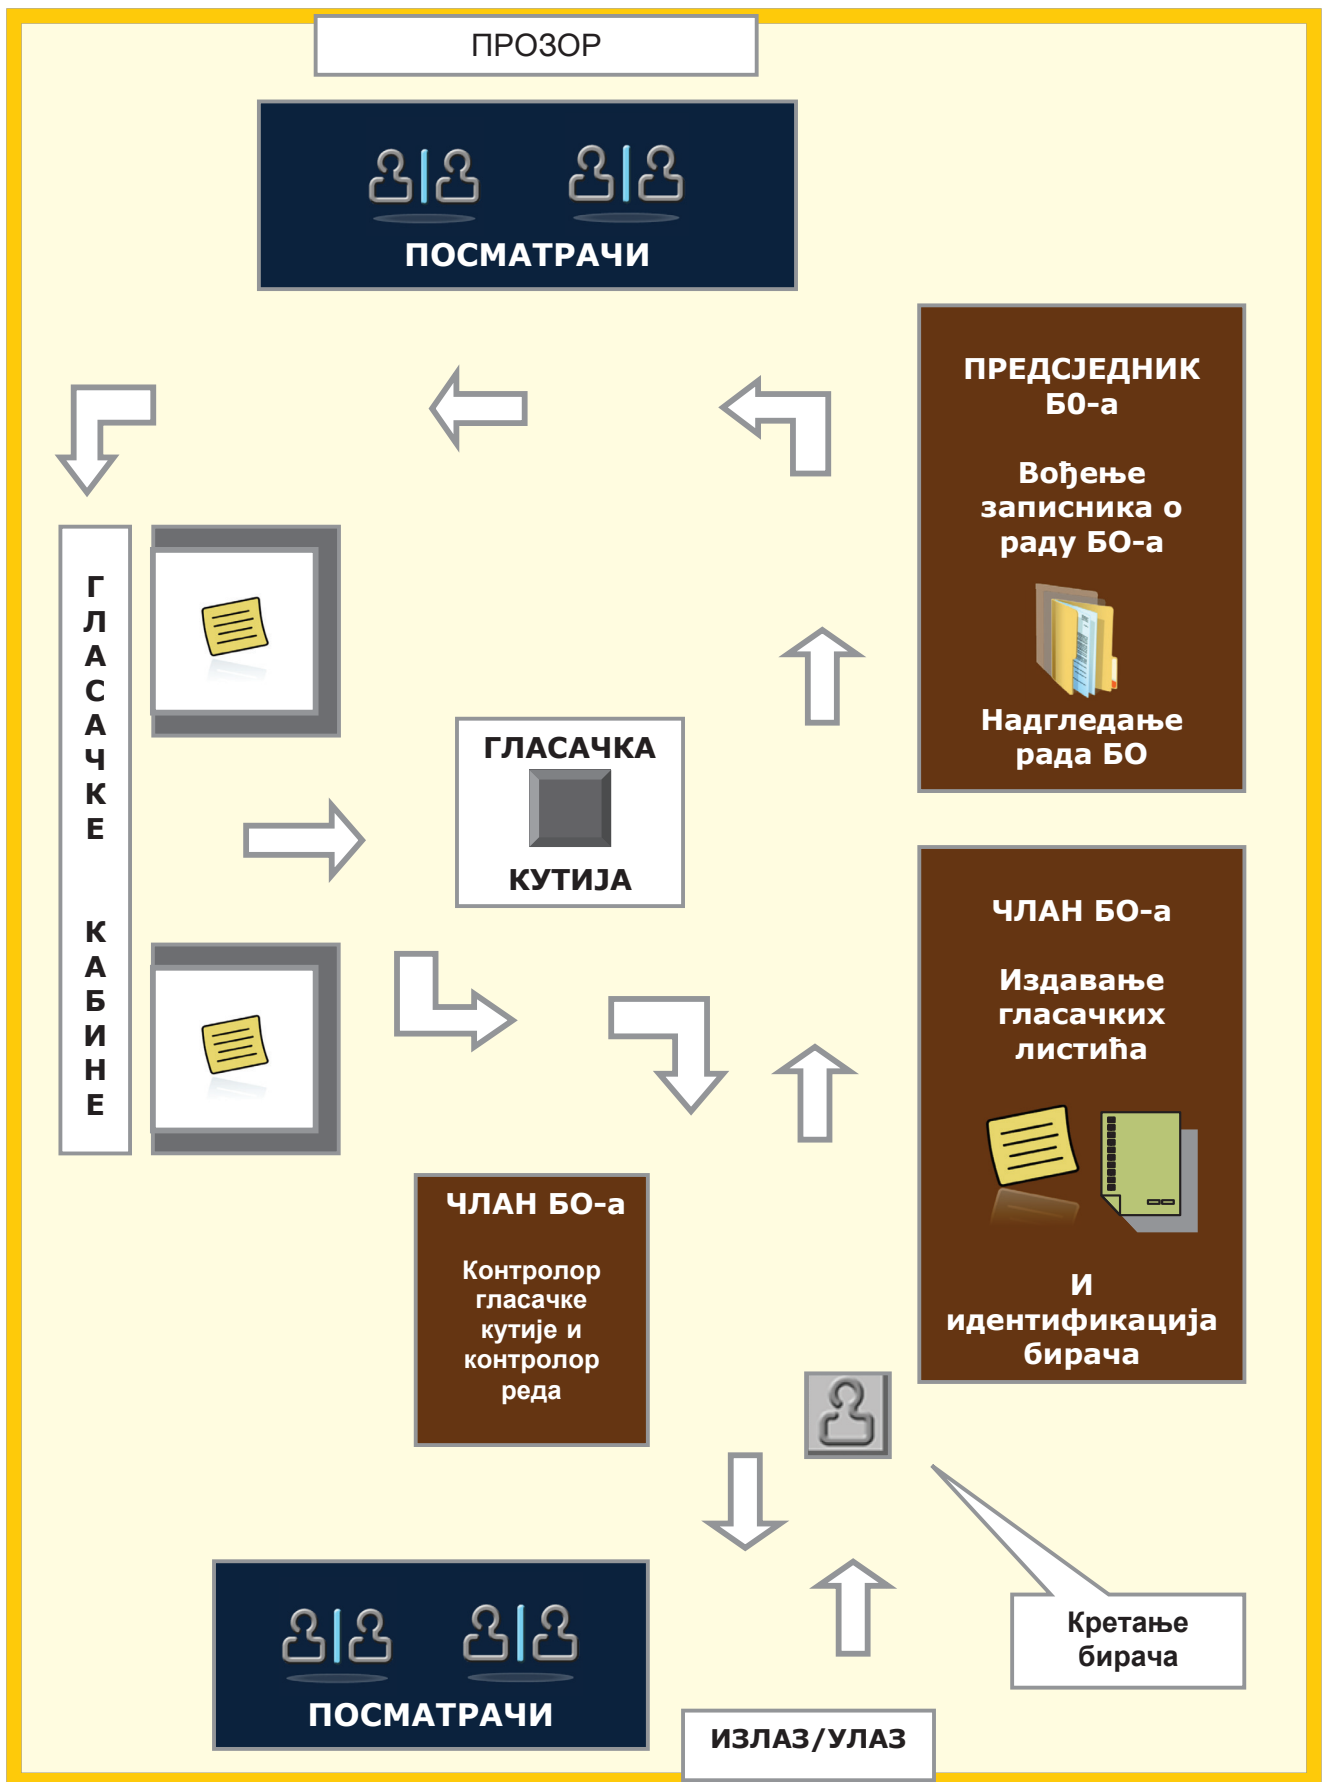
ПРОЗОР

ПОСМАТРАЧИ

ПРЕДСЈЕДНИК БО-а

Вођење записника о раду БО-а

Надгледање рада БО

Г Л А С А Ч К Е

К А Б И Н Е

ГЛАСАЧКА

КУТИЈА

ЧЛАН БО-а

Издавање гласачких листића

И идентификација бирача

ЧЛАН БО-а

Контролор гласачке кутије и контролор реда

ПОСМАТРАЧИ

Кретање бирача

ИЗЛАЗ/УЛАЗ